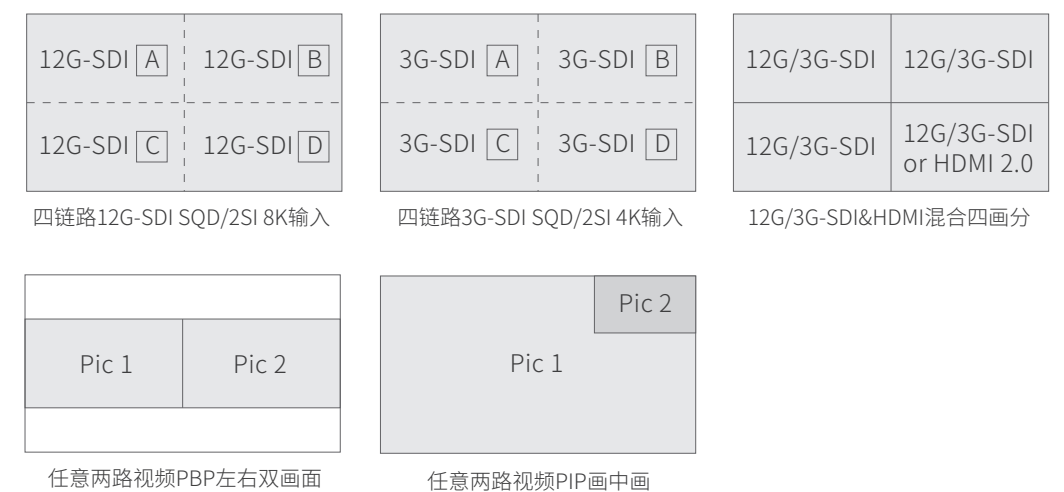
12G-SDI A 12G-SDI B
12G-SDI C 12G-SDI D

四链路12G-SDI SQD/2SI 8K输入

3G-SDI A 3G-SDI B
3G-SDI C 3G-SDI D

四链路3G-SDI SQD/2SI 4K输入

12G/3G-SDI 12G/3G-SDI
12G/3G-SDI 12G/3G-SDI or HDMI 2.0

12G/3G-SDI&HDMI混合四画分

Pic 1 Pic 2

任意两路视频PBP左右双画面

Pic 2
Pic 1

任意两路视频PIP画中画